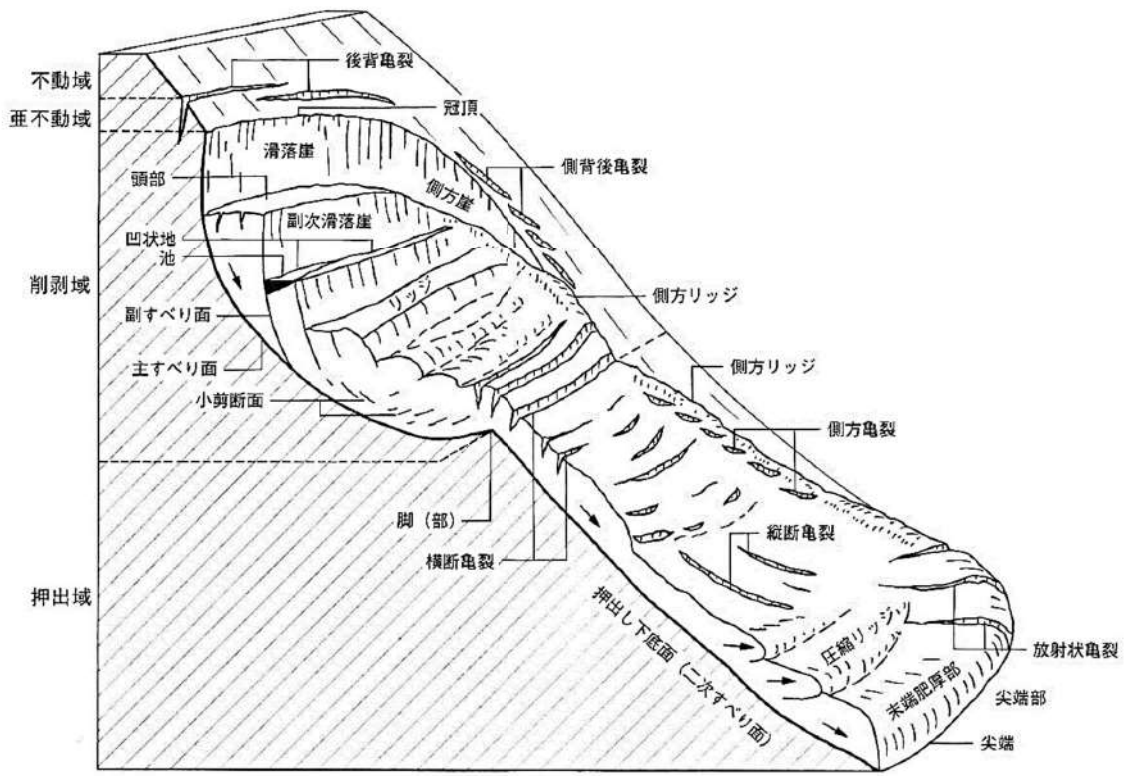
不動域
亜不動域
削剥域
押出域
後背亀裂
冠頂
滑落崖
頭部
側背後亀裂
側方崖
副次滑落崖
凹状地
池
リッジ
側方リッジ
副すべり面
主すべり面
側方リッジ
小剪断面
側方亀裂
脚（部）
縦断亀裂
横断亀裂
押出し下底面（二次すべり面）
圧縮リッジ
放射状亀裂
末端肥厚部
尖端部
尖端